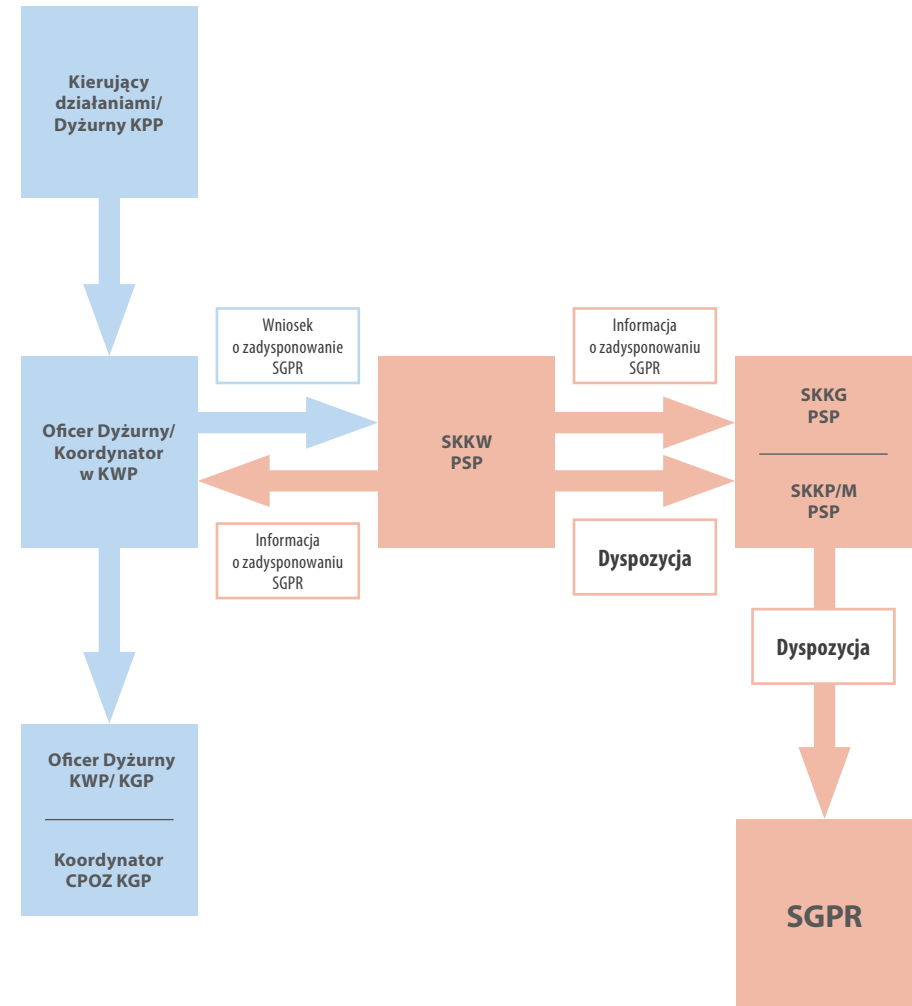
Kierujący działaniami/ Dyżurny KPP

Wniosek o zadysponowanie SGPR

Informacja o zadysponowaniu SGPR

Oficer Dyżurny/ Koordynator w KWP

SKKW PSP

SKKG PSP

SKKP/M PSP

Informacja o zadysponowaniu SGPR

Dyspozycja

Dyspozycja

Oficer Dyżurny KWP/ KGP

Koordynator CPOZ KGP

SGPR